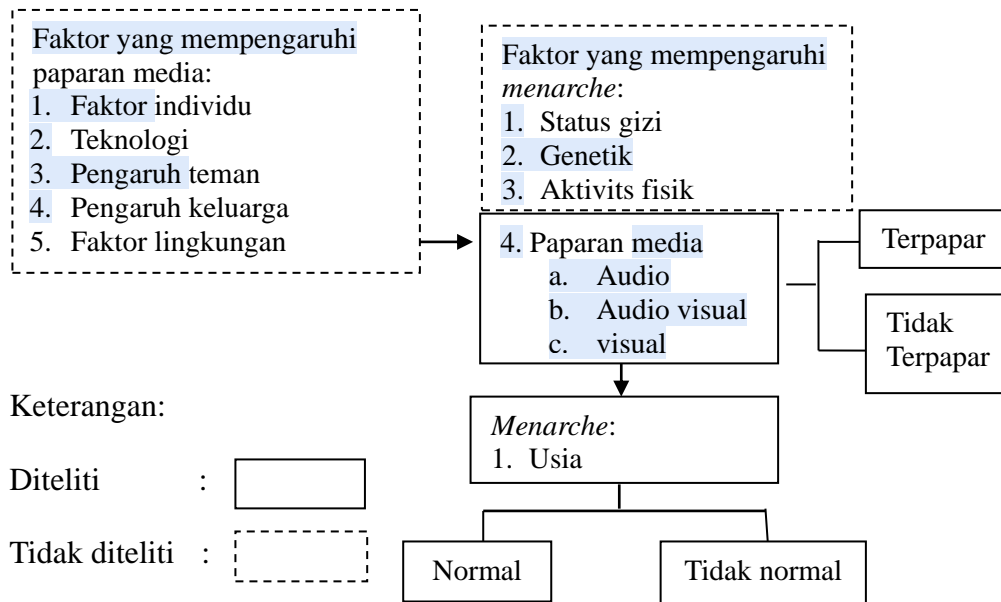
Faktor yang mempengaruhi paparan media:
1. Faktor individu
2. Teknologi
3. Pengaruh teman
4. Pengaruh keluarga
5. Faktor lingkungan

Faktor yang mempengaruhi *menarche*:
1. Status gizi
2. Genetik
3. Aktivits fisik

4. Paparan media
a. Audio
b. Audio visual
c. visual

Terpapar

Tidak Terpapar

*Menarche*:
1. Usia

Normal

Tidak normal

Keterangan:

Diteliti :

Tidak diteliti :